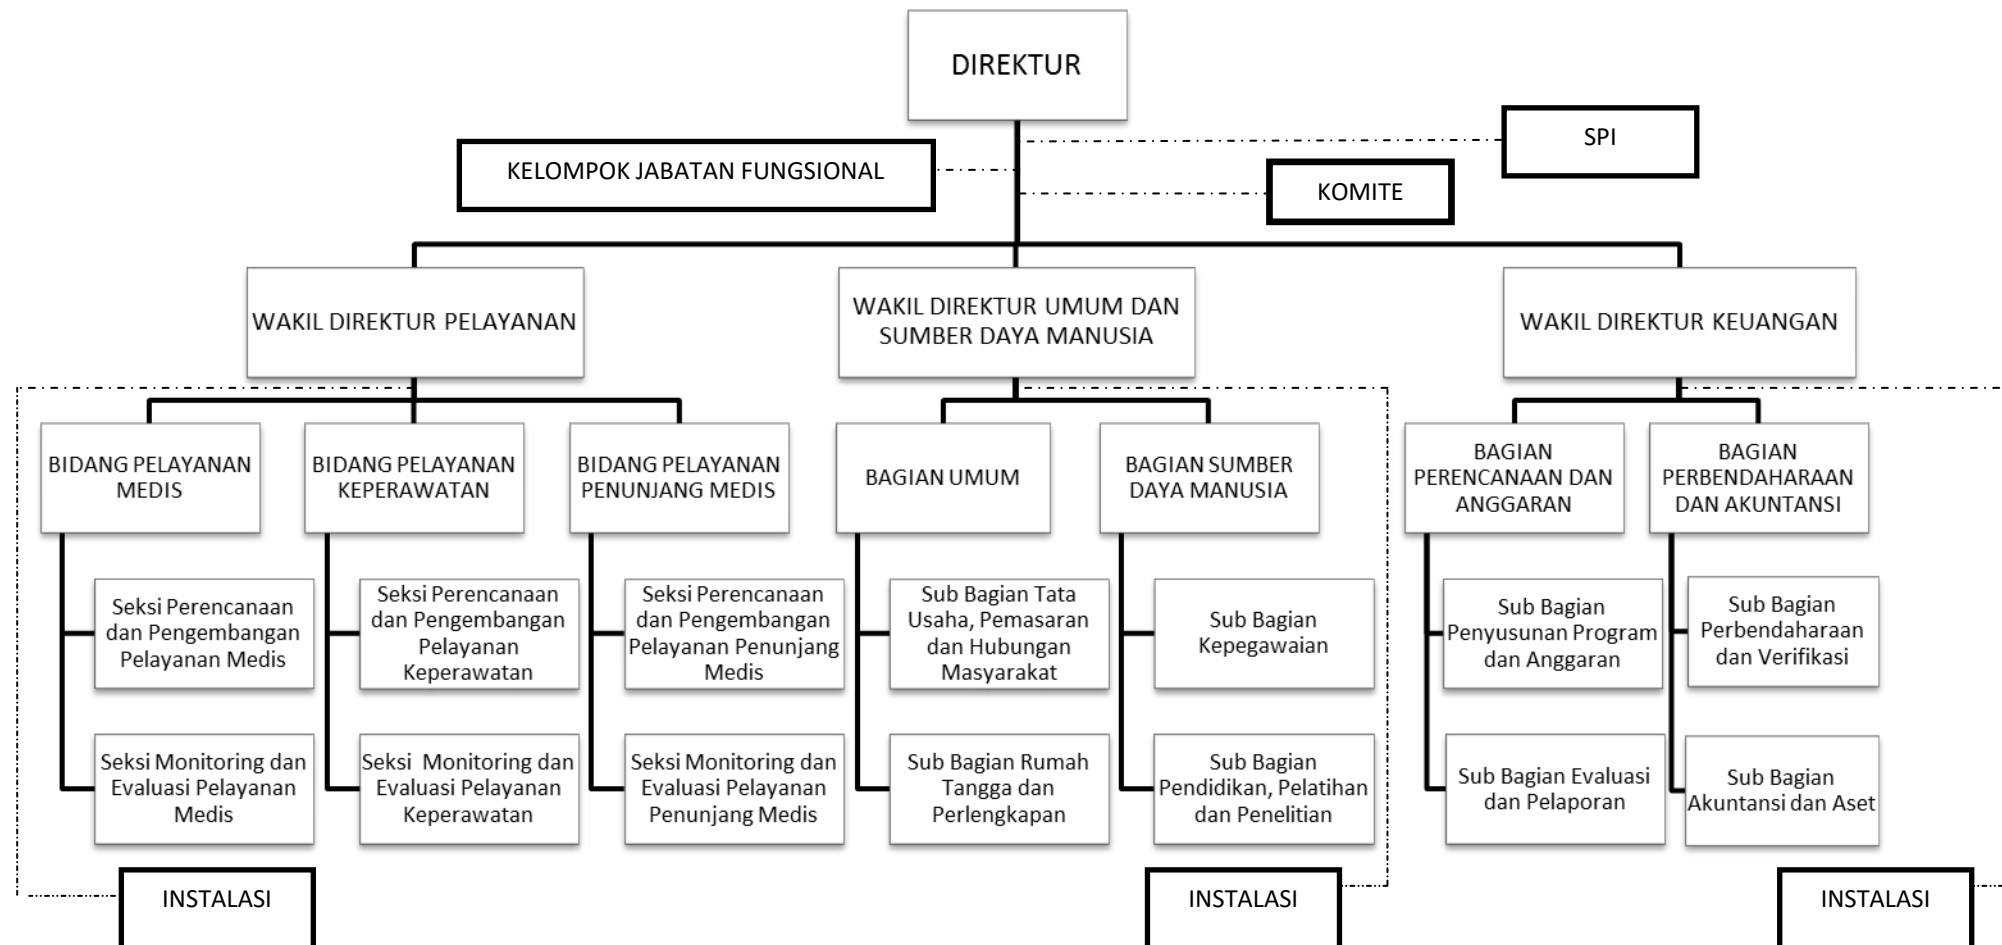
DIREKTUR

SPI

KELOMPOK JABATAN FUNGSIONAL

KOMITE

WAKIL DIREKTUR PELAYANAN

WAKIL DIREKTUR UMUM DAN SUMBER DAYA MANUSIA

WAKIL DIREKTUR KEUANGAN

BIDANG PELAYANAN MEDIS

Seksi Perencanaan dan Pengembangan Pelayanan Medis

Seksi Monitoring dan Evaluasi Pelayanan Medis

BIDANG PELAYANAN KEPERAWATAN

Seksi Perencanaan dan Pengembangan Pelayanan Keperawatan

Seksi Monitoring dan Evaluasi Pelayanan Keperawatan

BIDANG PELAYANAN PENUNJANG MEDIS

Seksi Perencanaan dan Pengembangan Pelayanan Penunjang Medis

Seksi Monitoring dan Evaluasi Pelayanan Penunjang Medis

BAGIAN UMUM

Sub Bagian Tata Usaha, Pemasaran dan Hubungan Masyarakat

Sub Bagian Rumah Tangga dan Perlengkapan

BAGIAN SUMBER DAYA MANUSIA

Sub Bagian Kepegawaian

Sub Bagian Pendidikan, Pelatihan dan Penelitian

BAGIAN PERENCANAAN DAN ANGGARAN

Sub Bagian Penyusunan Program dan Anggaran

Sub Bagian Evaluasi dan Pelaporan

BAGIAN PERBENDAHARAAN DAN AKUNTANSI

Sub Bagian Perbendaharaan dan Verifikasi

Sub Bagian Akuntansi dan Aset

INSTALASI

INSTALASI

INSTALASI